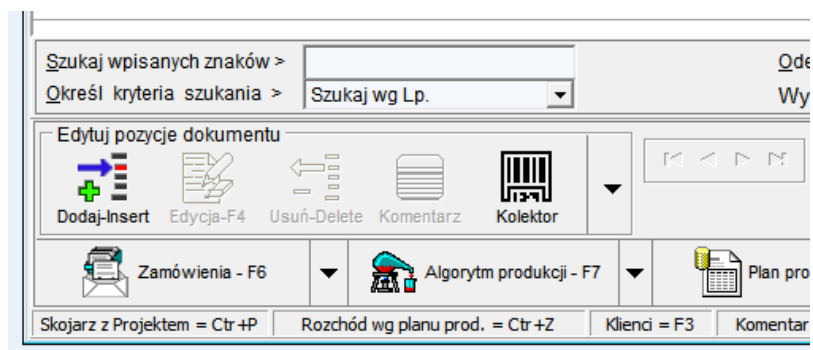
Szukaj wpisanych znaków >
Określ kryteria szukania > Szukaj wg Lp.

Ode
Wy

Edytuj pozycje dokumentu
Dodaj-Insert Edycja-F4 Usuń-Delete Komentarz Kolektor

Zamówienia - F6
Algorytm produkcji - F7
Plan pro

Skojarz z Projektem = Ctr+P | Rozchód wg planu prod. = Ctr+Z | Klienci = F3 | Komentar